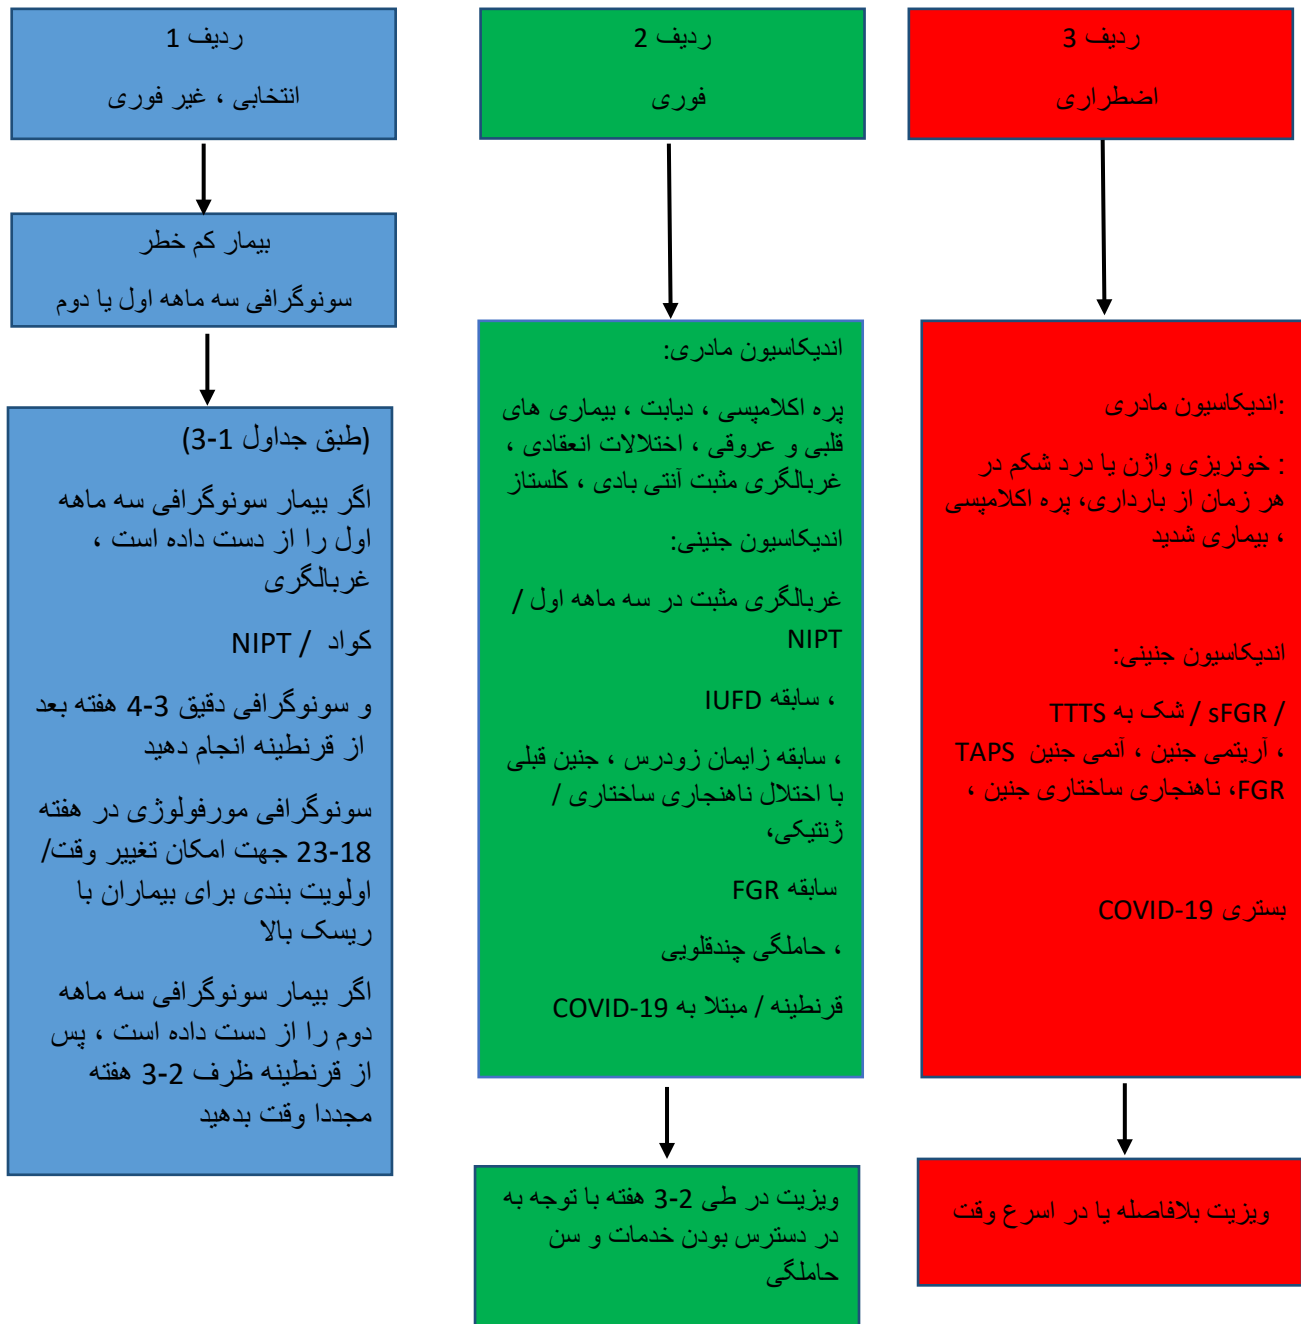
ردیف 3
اضطراری

:اندیکاسیون مادری

: خونریزی واژن یا درد شکم در هر زمان از بارداری، پره اکلامپسی ، بیماری شدید

اندیکاسیون جنینی:

/ sFGR / شک به TTTS
، آریتمی جنین ، آنمی جنین TAPS
FGR، ناهنجاری ساختاری جنین ،

بستری COVID-19

ویزیت بلافاصله یا در اسرع وقت

ردیف 2
فوری

اندیکاسیون مادری:

پره اکلامپسی ، دیابت ، بیماری های قلبی و عروقی ، اختلالات انعقادی ، غربالگری مثبت آنتی بادی ، کلستاز

اندیکاسیون جنینی:

غربالگری مثبت در سه ماهه اول / NIPT

، سابقه IUFD

، سابقه زایمان زودرس ، جنین قبلی با اختلال ناهنجاری ساختاری / ژنتیکی،

سابقه FGR

، حاملگی چندقلویی

قرنطینه / مبتلا به COVID-19

ویزیت در طی 3-2 هفته با توجه به در دسترس بودن خدمات و سن حاملگی

ردیف 1
انتخابی ، غیر فوری

بیمار کم خطر
سونوگرافی سه ماهه اول یا دوم

(طبق جداول 1-3)

اگر بیمار سونوگرافی سه ماهه اول را از دست داده است ، غربالگری

کواد / NIPT

و سونوگرافی دقیق 3-4 هفته بعد از قرنطینه انجام دهید

سونوگرافی مورفولوژی در هفته 18-23 جهت امکان تغییر وقت/ اولویت بندی برای بیماران با ریسک بالا

اگر بیمار سونوگرافی سه ماهه دوم را از دست داده است ، پس از قرنطینه ظرف 2-3 هفته مجددا وقت بدهید